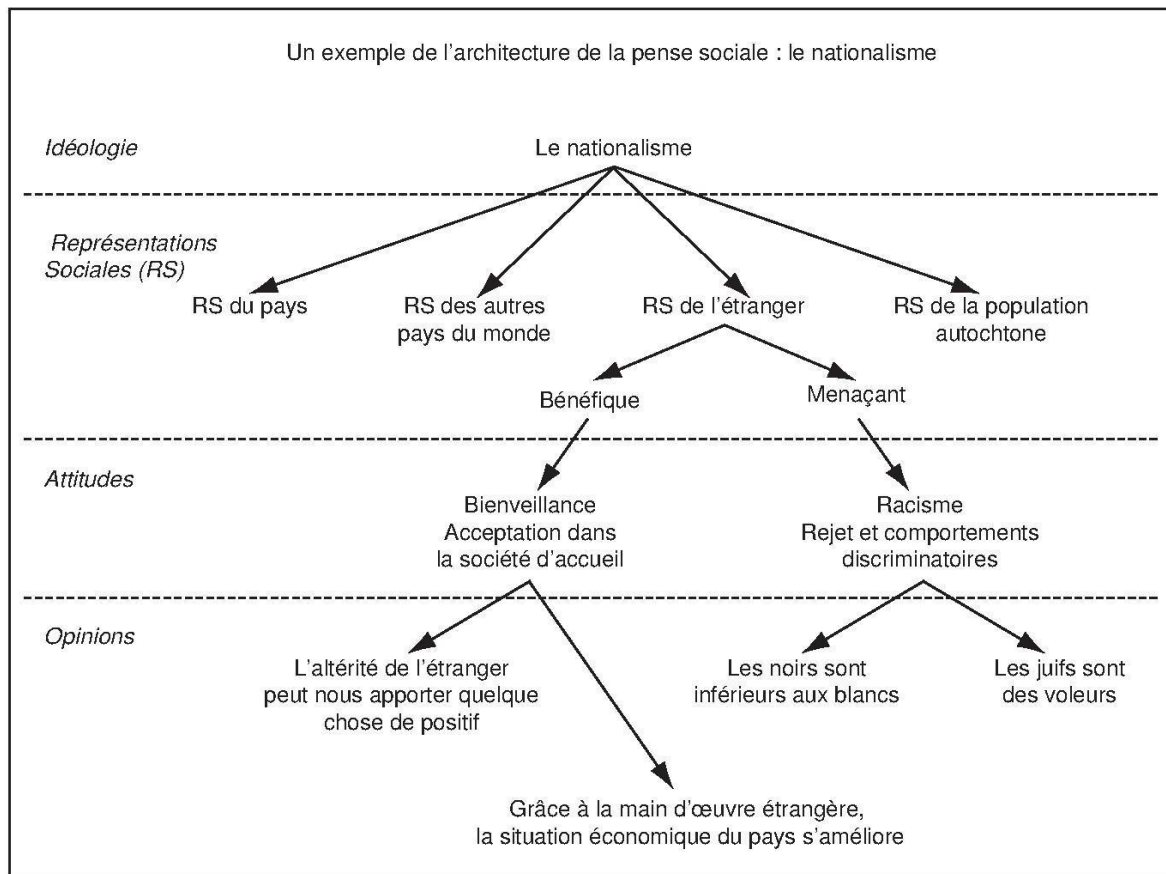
Un exemple de l'architecture de la pense sociale : le nationalisme

Idéologie

Le nationalisme

Représentations Sociales (RS)

RS du pays

RS des autres pays du monde

RS de l'étranger

RS de la population autochtone

Bénéfique

Menaçant

Attitudes

Bienveillance
Acceptation dans la société d'accueil

Racisme
Rejet et comportements discriminatoires

Opinions

L'altérité de l'étranger peut nous apporter quelque chose de positif

Les noirs sont inférieurs aux blancs

Les juifs sont des voleurs

Grâce à la main d'œuvre étrangère, la situation économique du pays s'améliore